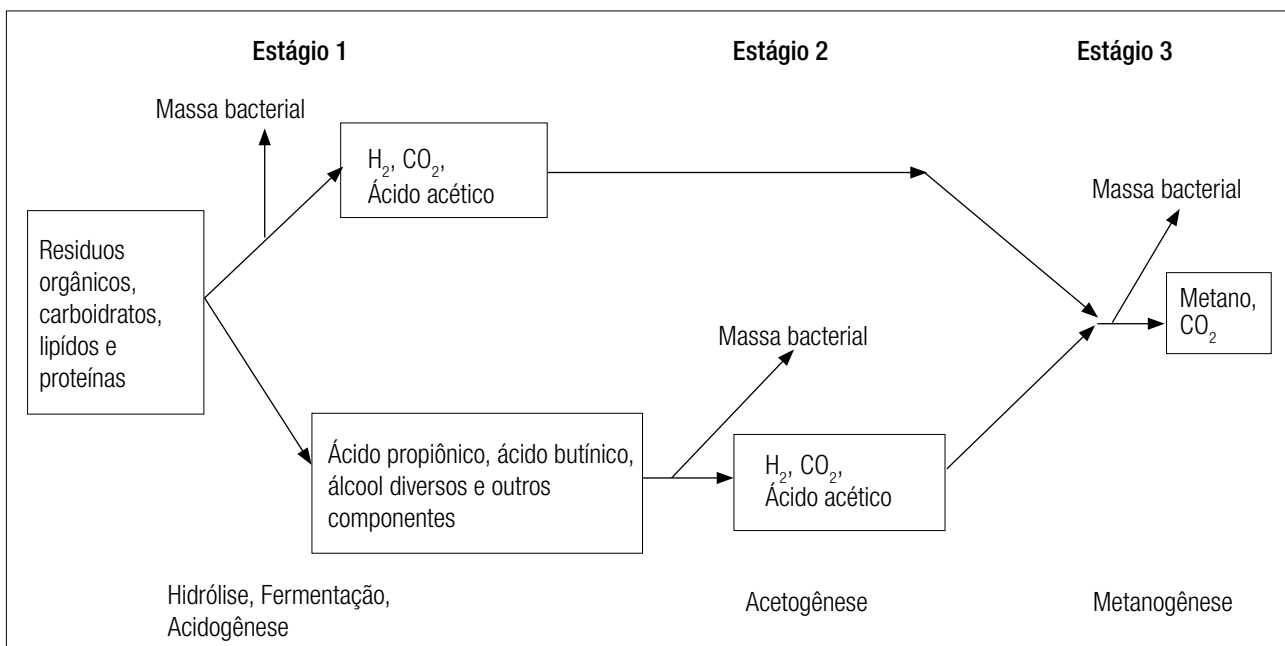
Estágio 1

Estágio 2

Estágio 3

Massa bacterial

$H_2$, $CO_2$,
Ácido acético

Massa bacterial

Residuos orgânicos, carboidratos, lipídos e proteínas

Metano, $CO_2$

Massa bacterial

Ácido propiônico, ácido butínico, álcool diversos e outros componentes

$H_2$, $CO_2$,
Ácido acético

Hidrólise, Fermentação, Acidogênese

Acetogênese

Metanogênese